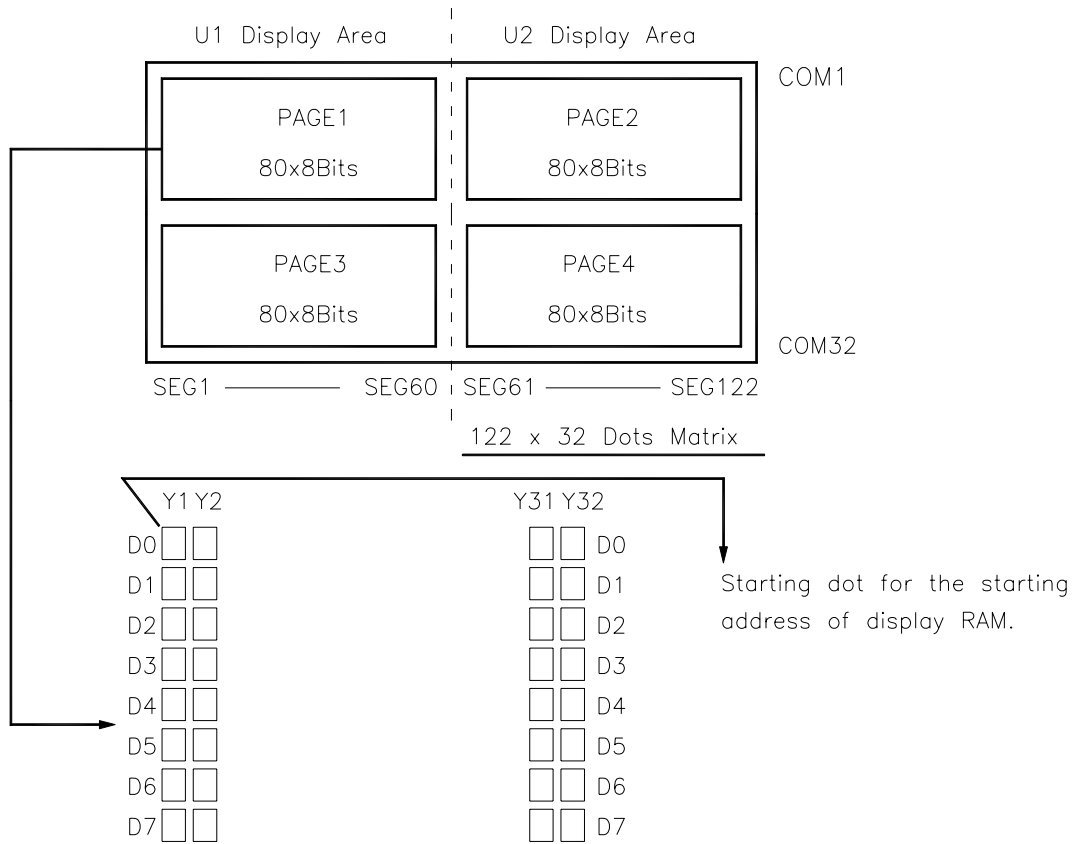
U1 Display Area

U2 Display Area

COM1

PAGE1

80x8Bits

PAGE2

80x8Bits

PAGE3

80x8Bits

PAGE4

80x8Bits

COM32

SEG1 ——— SEG60

SEG61 ——— SEG122

122 x 32 Dots Matrix

Y1 Y2

D0
D1
D2
D3
D4
D5
D6
D7

Y31 Y32

D0
D1
D2
D3
D4
D5
D6
D7

Starting dot for the starting address of display RAM.